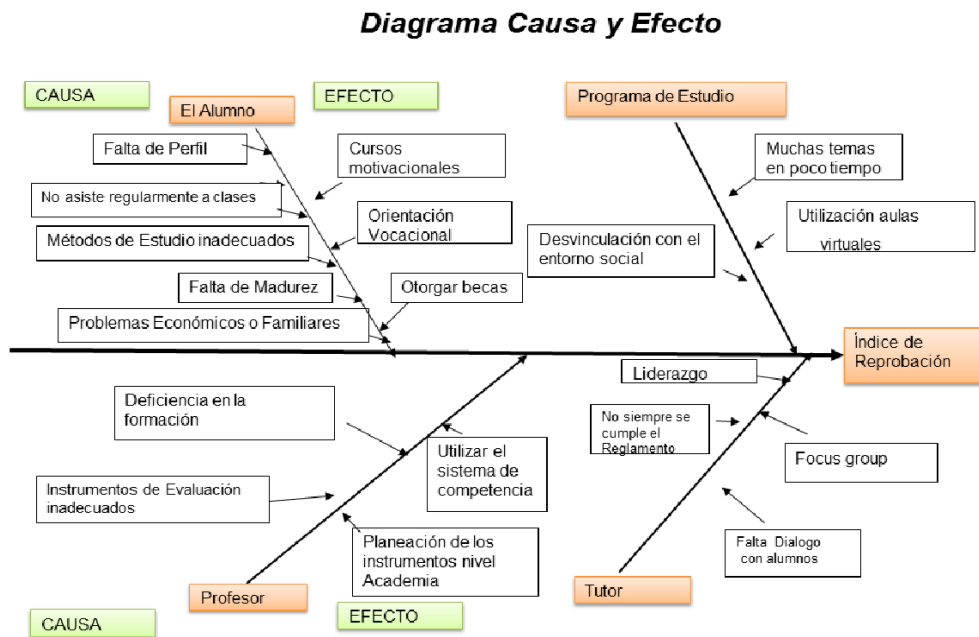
Diagrama Causa y Efecto

CAUSA

El Alumno

EFECTO

Programa de Estudio

Falta de Perfil

Cursos motivacionales

Muchas temas en poco tiempo

No asiste regularmente a clases

Orientación Vocacional

Utilización aulas virtuales

Métodos de Estudio inadecuados

Desvinculación con el entorno social

Falta de Madurez

Otorgar becas

Problemas Económicos o Familiares

Índice de Reprobación

Liderazgo

Deficiencia en la formación

No siempre se cumple el Reglamento

Utilizar el sistema de competencia

Focus group

Instrumentos de Evaluación inadecuados

Planeación de los instrumentos nivel Academia

Falta Dialogo con alumnos

Profesor

EFECTO

Tutor

CAUSA